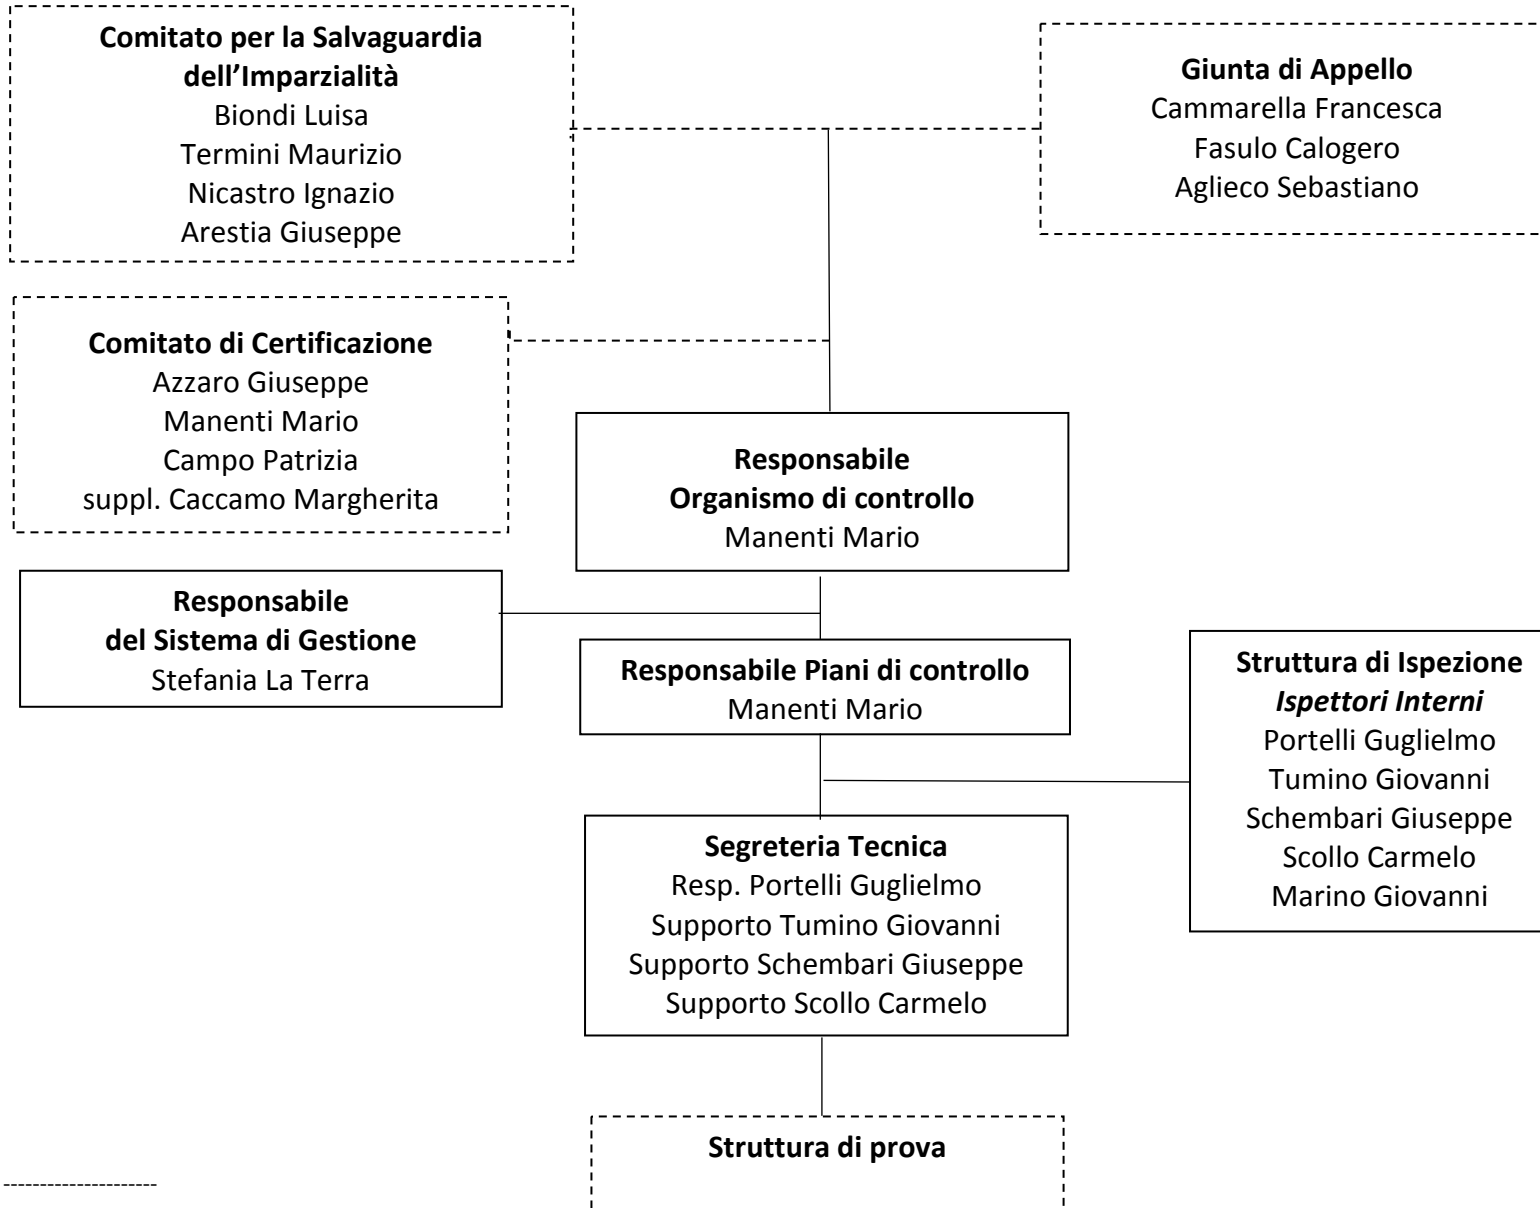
**Comitato per la Salvaguardia dell'Imparzialità**
Biondi Luisa
Termini Maurizio
Nicastro Ignazio
Arestia Giuseppe

**Giunta di Appello**
Cammarella Francesca
Fasulo Calogero
Aglieco Sebastiano

**Comitato di Certificazione**
Azzaro Giuseppe
Manenti Mario
Campo Patrizia
suppl. Caccamo Margherita

**Responsabile Organismo di controllo**
Manenti Mario

**Responsabile del Sistema di Gestione**
Stefania La Terra

**Responsabile Piani di controllo**
Manenti Mario

**Struttura di Ispezione**
***Ispettori Interni***
Portelli Guglielmo
Tumino Giovanni
Schembari Giuseppe
Scollo Carmelo
Marino Giovanni

**Segreteria Tecnica**
Resp. Portelli Guglielmo
Supporto Tumino Giovanni
Supporto Schembari Giuseppe
Supporto Scollo Carmelo

**Struttura di prova**